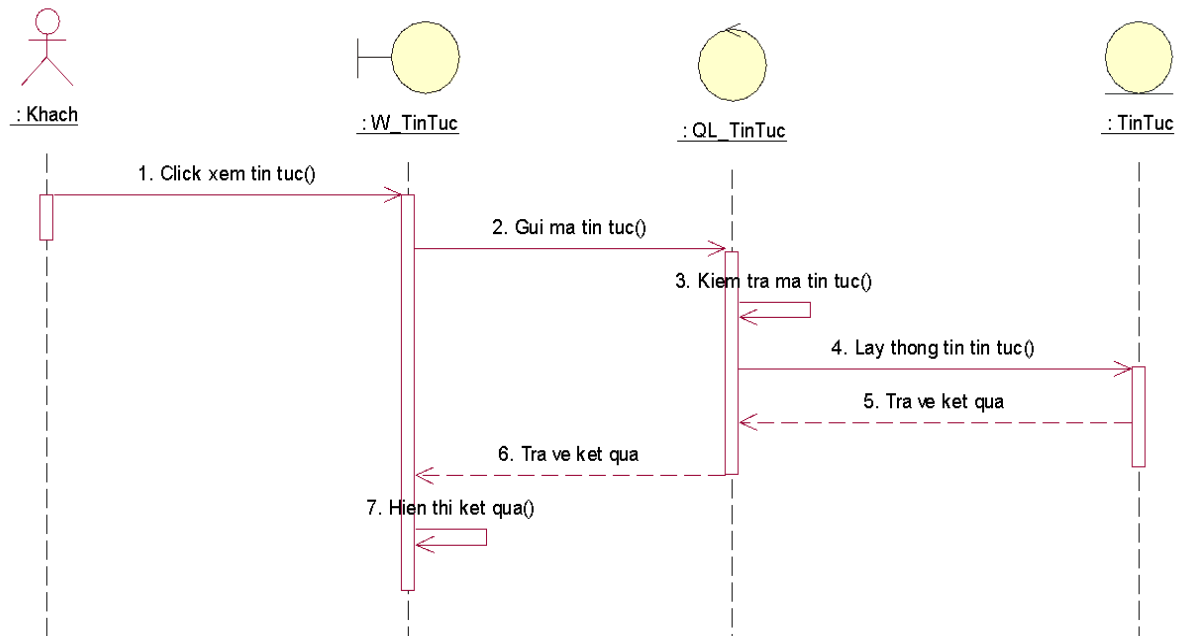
: Khach

: W_TinTuc

: QL_TinTuc

: TinTuc

1. Click xem tin tuc()

2. Gui ma tin tuc()

3. Kiem tra ma tin tuc()

4. Lay thong tin tin tuc()

5. Tra ve ket qua

6. Tra ve ket qua

7. Hien thi ket qua()